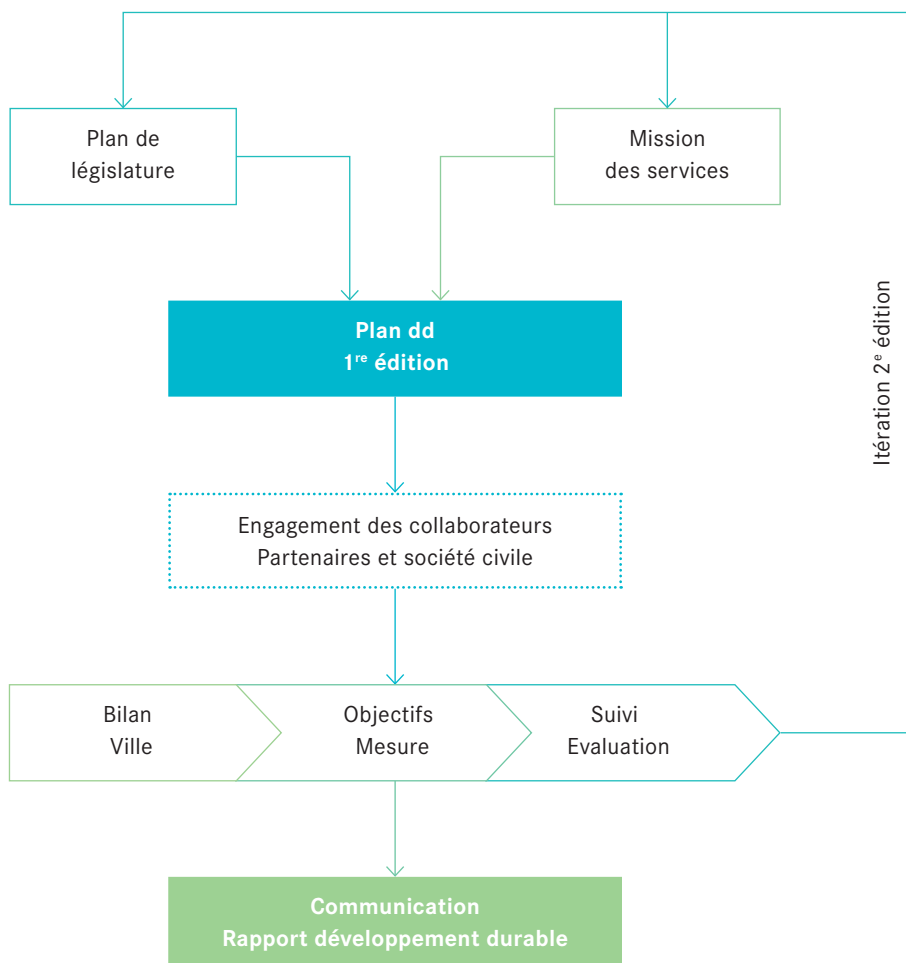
Plan de législature

Mission des services

Itération 2$^{e}$ édition

Plan dd
1$^{re}$ édition

Engagement des collaborateurs
Partenaires et société civile

Bilan
Ville

Objectifs
Mesure

Suivi
Evaluation

Communication
Rapport développement durable